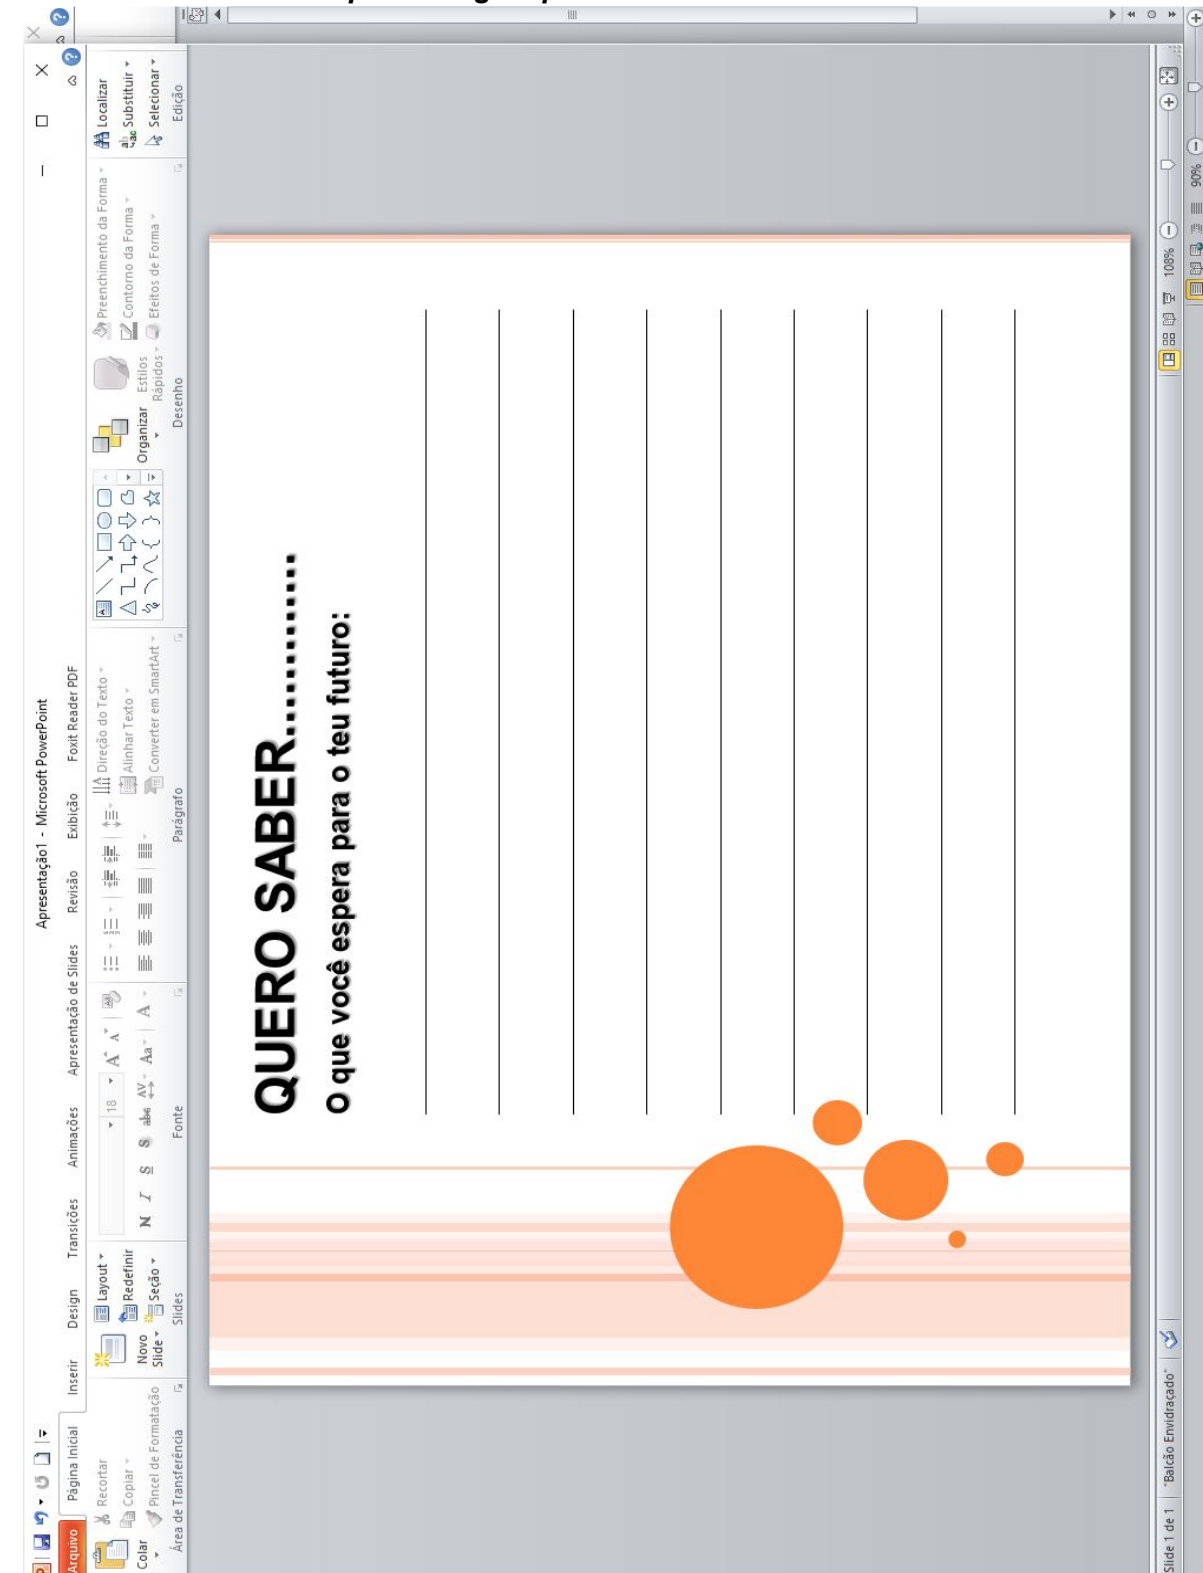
Apresentação1 - Microsoft PowerPoint

Arquivo | Página Inicial | Inserir | Design | Transições | Animações | Apresentação de Slides | Revisão | Exibição | Foxit Reader PDF

Colar
Recortar
Copiar
Pincel de Formatação
Área de Transferência

Novo Slide
Layout
Redefinir
Seção
Slides

18
N I S S abc
Aa A
Fonte

Direção do Texto
Alinhar Texto
Converter em SmartArt
Parágrafo

Organizar
Estilos Rápidos
Preenchimento da Forma
Contorno da Forma
Efeitos de Forma
Desenho

Localizar
Substituir
Selecionar
Edição

QUERO SABER..............

O que você espera para o teu futuro:

Slide 1 de 1 | "Balcão Envidraçado" | 108% | 90%